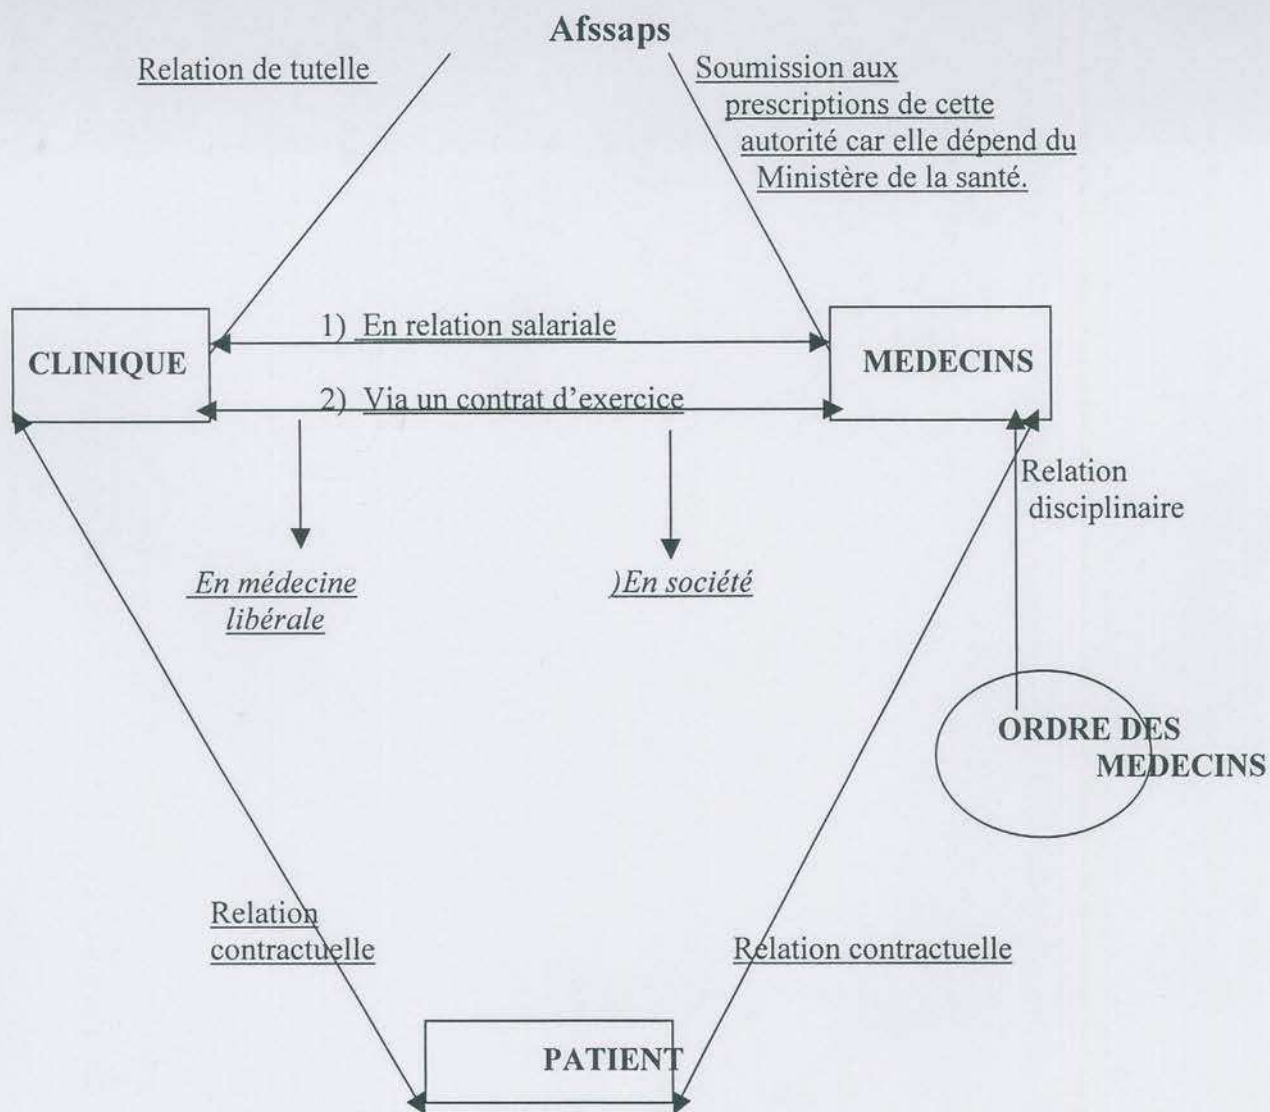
Afssaps

Relation de tutelle

Soumission aux prescriptions de cette autorité car elle dépend du Ministère de la santé.

CLINIQUE

1) En relation salariale

2) Via un contrat d'exercice

MEDECINS

Relation disciplinaire

En médecine libérale

)En société

ORDRE DES MEDECINS

Relation contractuelle

Relation contractuelle

PATIENT